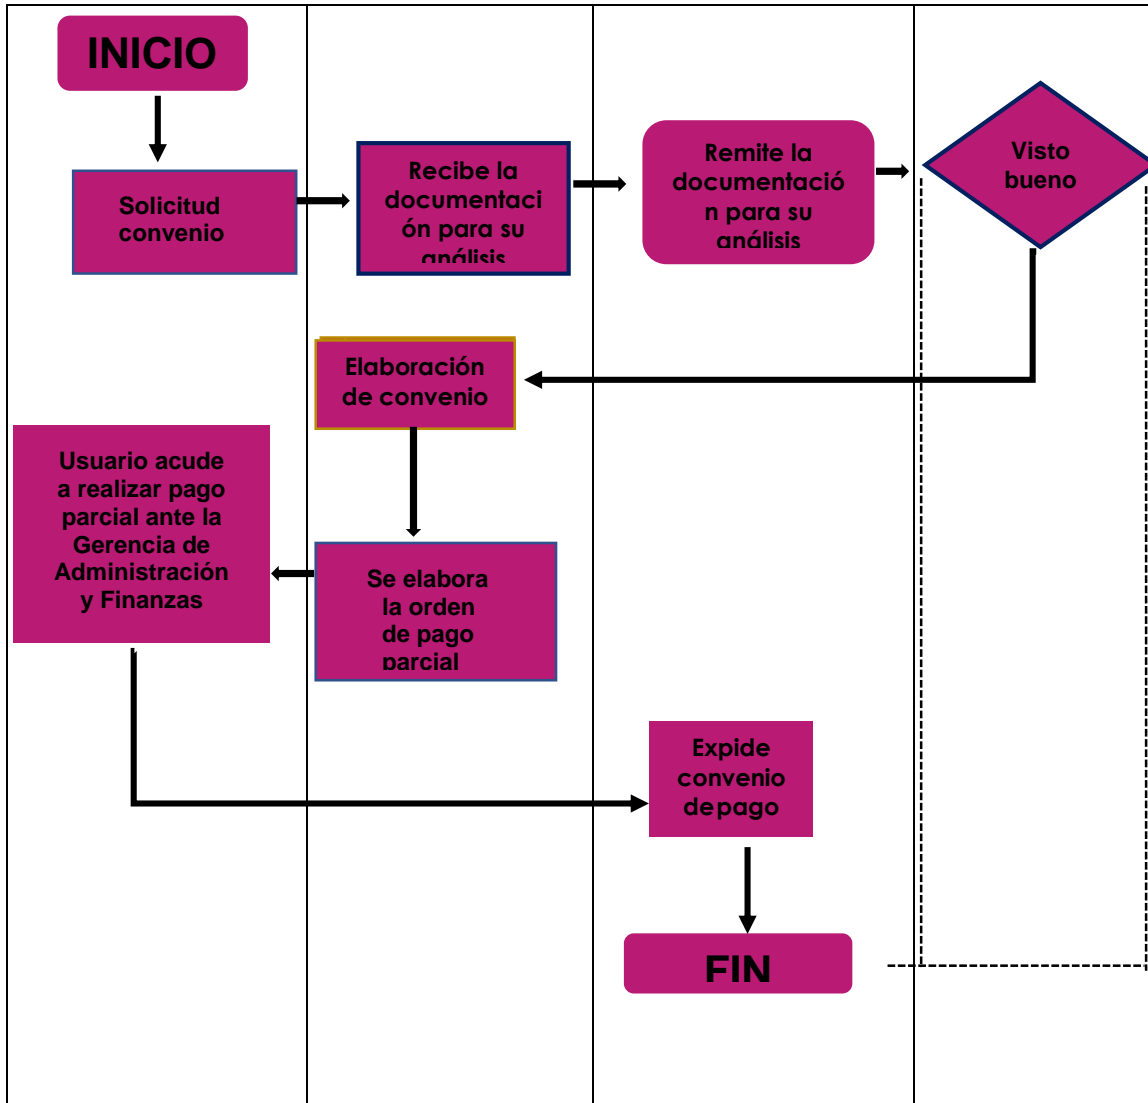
INICIO

Solicitud convenio

Recibe la documentación para su análisis

Remite la documentación para su análisis

Visto bueno

Elaboración de convenio

Usuario acude a realizar pago parcial ante la Gerencia de Administración y Finanzas

Se elabora la orden de pago parcial

Expide convenio depago

FIN